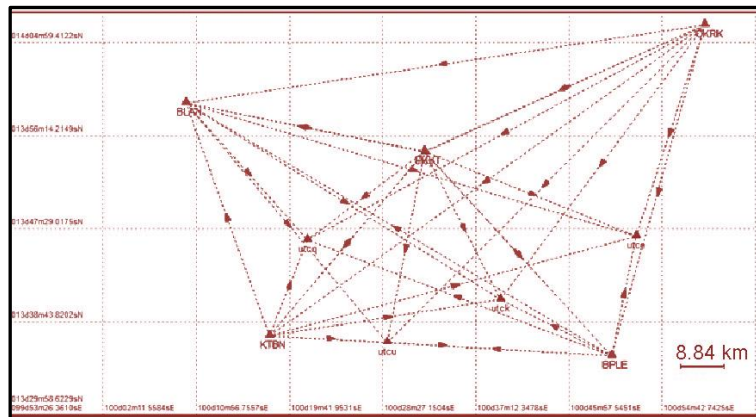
014d04m59.4122sN
013d56m14.2149sN
013d47m29.0175sN
013d38m43.8202sN
013d29m58.6229sN
KRIK
BLAN
BKNT
utcu
utce
utck
KTBN
utcu
BPLE
8.84 km
099d53m26.3610sE
100d02m11.5584sE
100d10m56.7557sE
100d19m41.9531sE
100d28m27.1504sE
100d37m12.3478sE
100d45m57.5451sE
100d54m42.7425sE